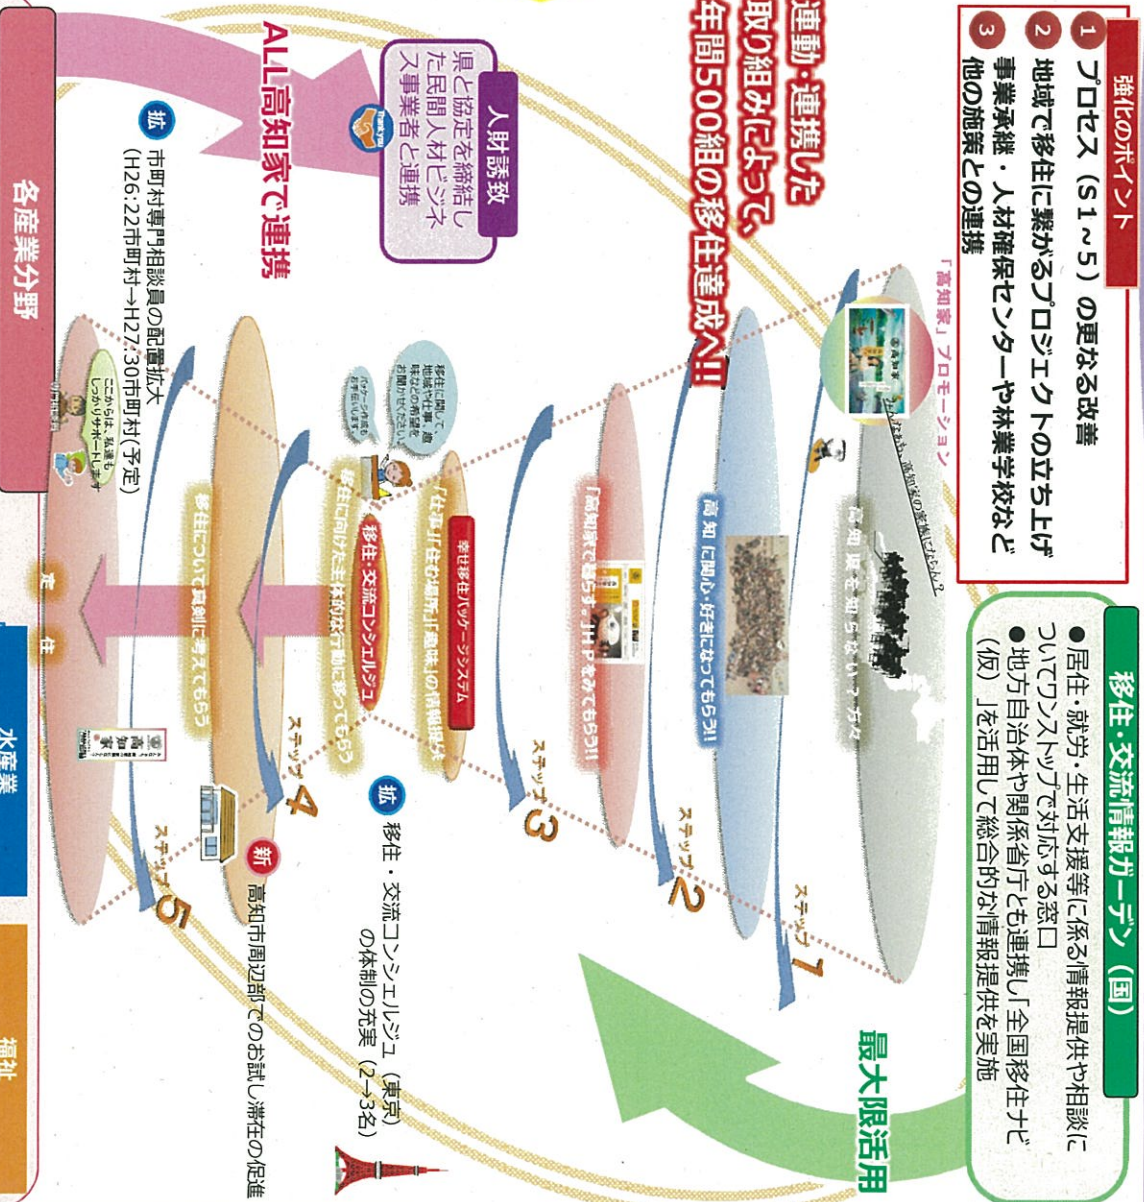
強化のポイント
1 プロセス（S1～5）の更なる改善
2 地域で移住に繋がるプロジェクトの立ち上げ
3 事業承継・人材確保センターや林業学校など他の施策との連携

連動・連携した取り組みによって、年間500組の移住達成へ!!

人財誘致
県と協定を締結した民間人材ビジネス事業者と連携

ALL高知家で連携

拡 市町村専門相談員の配置拡大（H26:22市町村→H27:30市町村(予定)）

各産業分野

移住・交流情報ガーデン（国）
●居住・就労・生活支援等に係る情報提供や相談についてワンストップで対応する窓口
●地方自治体や関係省庁とも連携し「全国移住ナビ（仮）」を活用して総合的な情報提供を実施

最大限活用

「高知家」プロモーション

高知県を知らない・・・方々

ステップ1

高知に関心・好きになってもらう!!

ステップ2

「高知家で暮らす。」HPを見てもらう!!

ステップ3

幸せ移住パッケージシステム
「仕事」「住む場所」「趣味」の情報提供

移住・交流コンシェルジュ

移住に向けた主体的な行動に移ってもらう

ステップ4

移住について真剣に考えてもらう

ステップ5

定住

拡 移住・交流コンシェルジュ（東京）の体制の充実（2～3名）

新 高知市周辺部でのお試し滞在の促進

水産業

福祉